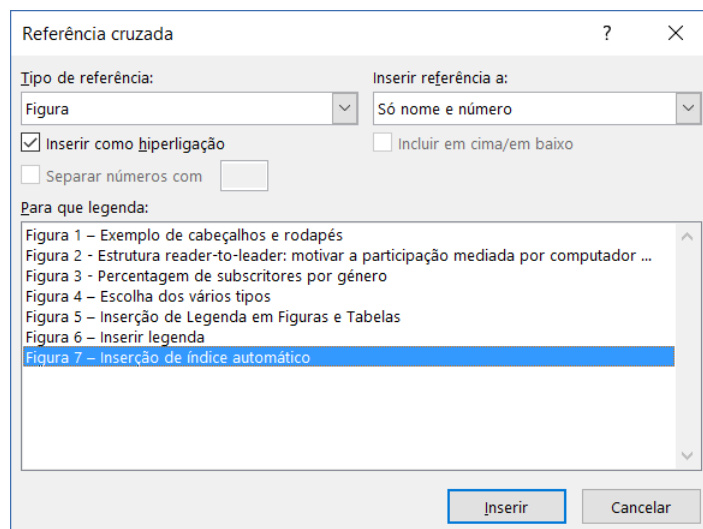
Referência cruzada ? ×

Tipo de referência:
Figura

Inserir referência a:
Só nome e número

Inserir como hiperligação

Incluir em cima/em baixo

Separar números com

Para que legenda:
Figura 1 – Exemplo de cabeçalhos e rodapés
Figura 2 - Estrutura reader-to-leader: motivar a participação mediada por computador ...
Figura 3 - Percentagem de subscritores por género
Figura 4 – Escolha dos vários tipos
Figura 5 – Inserção de Legenda em Figuras e Tabelas
Figura 6 – Inserir legenda
Figura 7 – Inserção de índice automático

Inserir Cancelar